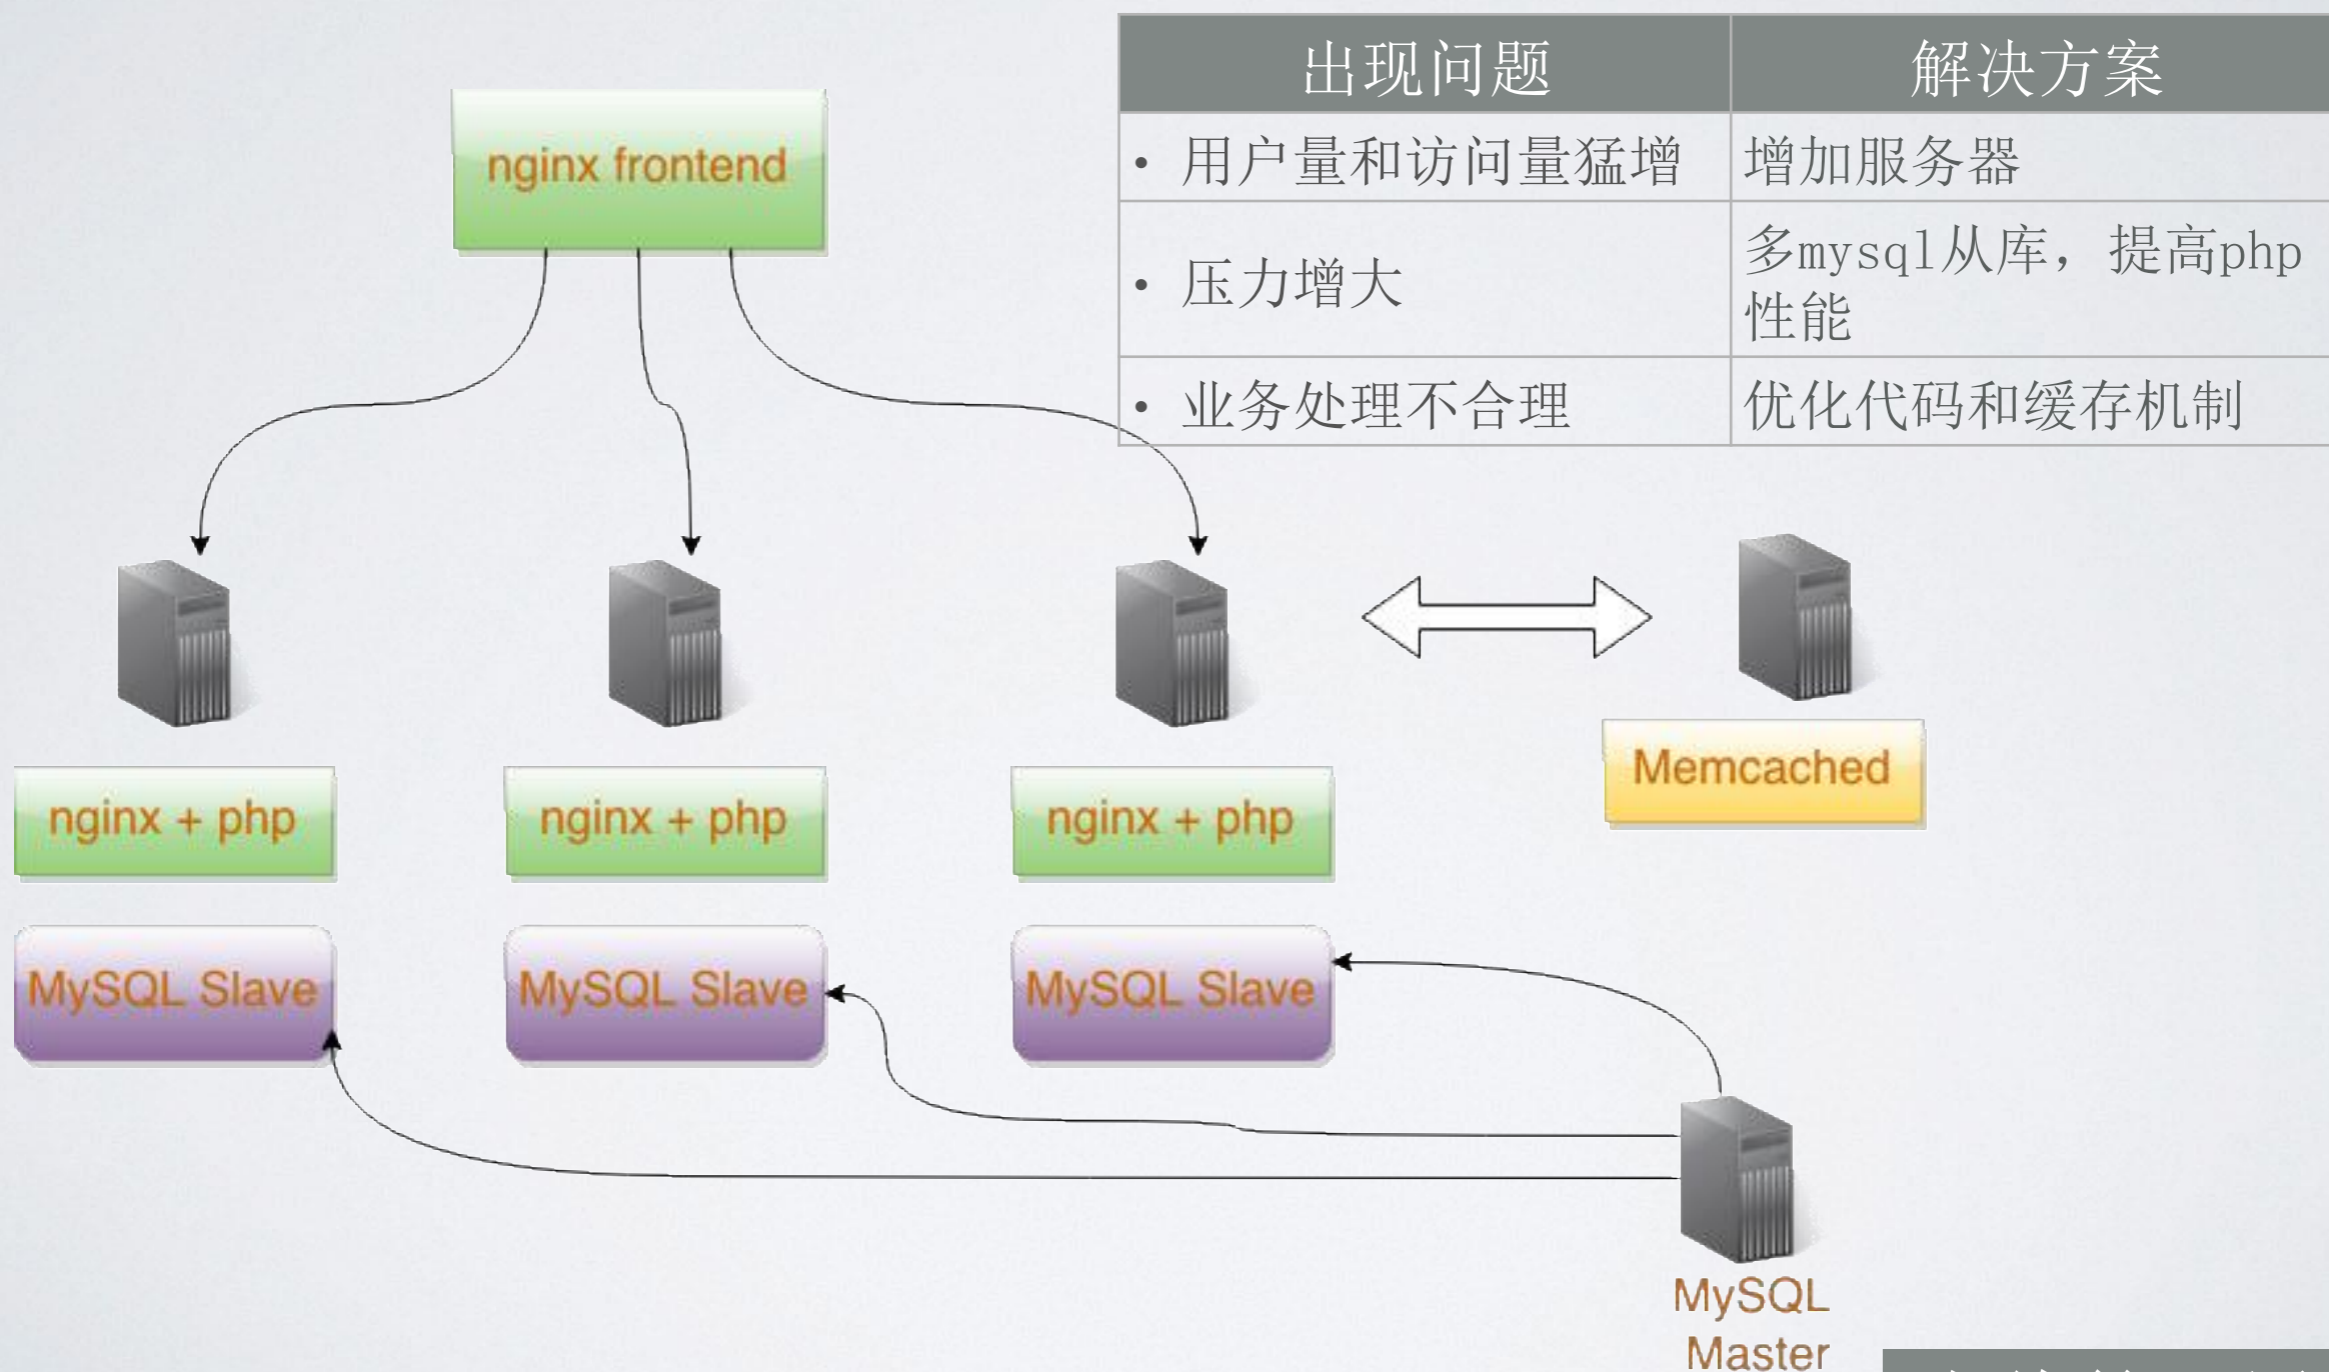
| 出现问题 | 解决方案 |
|---|---|
| • 用户量和访问量猛增 | 增加服务器 |
| • 压力增大 | 多mysql从库，提高php性能 |
| • 业务处理不合理 | 优化代码和缓存机制 |

nginx frontend

Memcached

nginx + php

nginx + php

nginx + php

MySQL Slave

MySQL Slave

MySQL Slave

MySQL Master